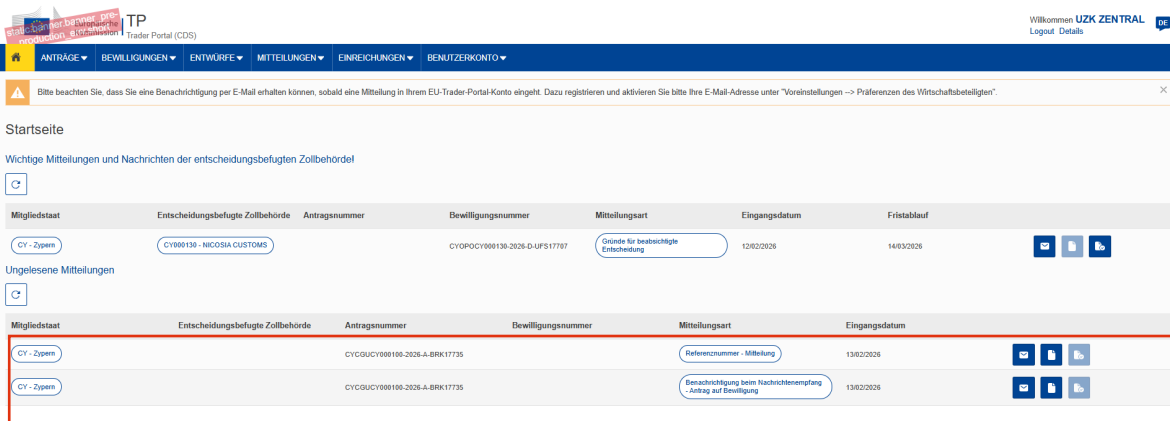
static.banner.banner_pre_production_a... Europäische Kommission | TP Trader Portal (CDS)

Willkommen UZK ZENTRAL
Logout Details
DE

ANTRÄGE ▾ BEWILLIGUNGEN ▾ ENTWÜRFE ▾ MITTEILUNGEN ▾ EINREICHUNGEN ▾ BENUTZERKONTO ▾

Bitte beachten Sie, dass Sie eine Benachrichtigung per E-Mail erhalten können, sobald eine Mitteilung in Ihrem EU-Trader-Portal-Konto eingeht. Dazu registrieren und aktivieren Sie bitte Ihre E-Mail-Adresse unter "Voreinstellungen --> Präferenzen des Wirtschaftsbeteiligten".

Startseite

Wichtige Mitteilungen und Nachrichten der entscheidungsbefugten Zollbehörde!

| Mitgliedstaat | Entscheidungsbefugte Zollbehörde | Antragsnummer | Bewilligungsnummer | Mitteilungsart | Eingangsdatum | Fristablauf |
|---|---|---|---|---|---|---|
| CY - Zypern | CY000130 - NICOSIA CUSTOMS | | CYOPOCY000130-2026-D-UFS17707 | Gründe für beabsichtigte Entscheidung | 12/02/2026 | 14/03/2026 |

Ungelesene Mitteilungen

| Mitgliedstaat | Entscheidungsbefugte Zollbehörde | Antragsnummer | Bewilligungsnummer | Mitteilungsart | Eingangsdatum |
|---|---|---|---|---|---|
| CY - Zypern | | CYCGUCY000100-2026-A-BRK17735 | | Referenznummer - Mitteilung | 13/02/2026 |
| CY - Zypern | | CYCGUCY000100-2026-A-BRK17735 | | Benachrichtigung beim Nachrichtenempfang - Antrag auf Bewilligung | 13/02/2026 |